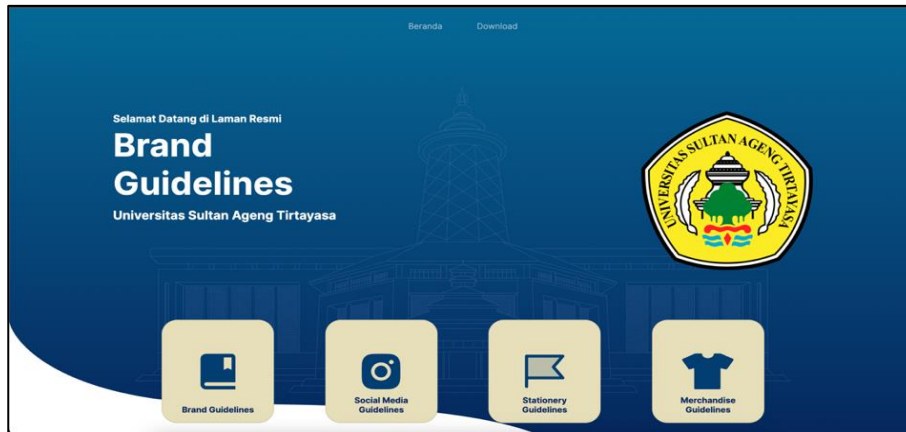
Beranda Download

Selamat Datang di Laman Resmi

Brand Guidelines

Universitas Sultan Ageng Tirtayasa

UNIVERSITAS SULTAN AGENG TIRTAYASA

Brand Guidelines

Social Media Guidelines

Stationery Guidelines

Merchandise Guidelines